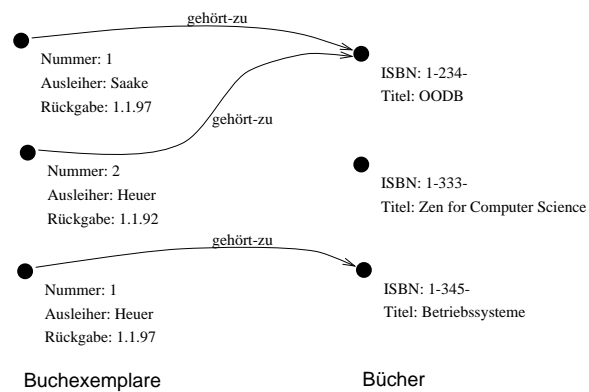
gehört-zu

Nummer: 1
Ausleiher: Saake
Rückgabe: 1.1.97

ISBN: 1-234-
Titel: OODB

gehört-zu

Nummer: 2
Ausleiher: Heuer
Rückgabe: 1.1.92

ISBN: 1-333-
Titel: Zen for Computer Science

gehört-zu

Nummer: 1
Ausleiher: Heuer
Rückgabe: 1.1.97

ISBN: 1-345-
Titel: Betriebssysteme

Buchexemplare

Bücher